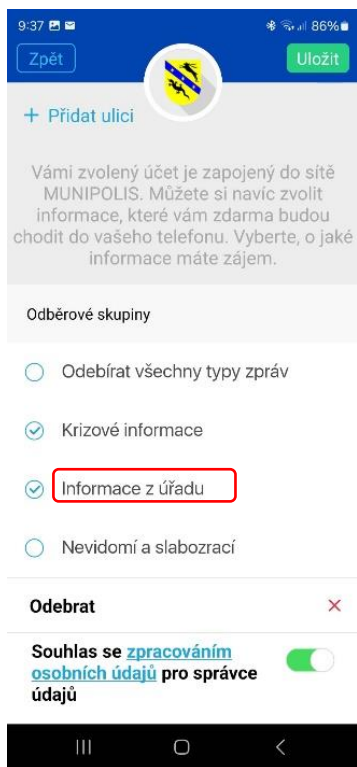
9:37 86%

Zpět

Uložit

+ Přidat ulici

Vámi zvolený účet je zapojený do sítě MUNIPOLIS. Můžete si navíc zvolit informace, které vám zdarma budou chodit do vašeho telefonu. Vyberte, o jaké informace máte zájem.

Odběrové skupiny

Odebírat všechny typy zpráv

Krizové informace

Informace z úřadu

Nevidomí a slabozrací

Odebrat

×

Souhlas se zpracováním osobních údajů pro správce údajů